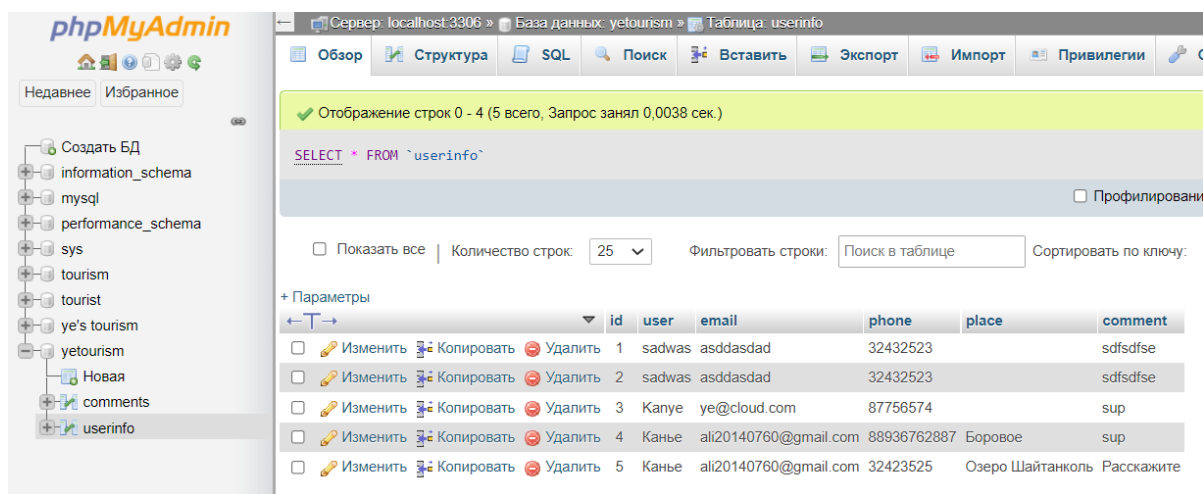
phpMyAdmin

Недавнее Избранное

Создать БД
information_schema
mysql
performance_schema
sys
tourism
tourist
ye's tourism
yetourism
Новая
comments
userinfo

Сервер: localhost:3306 » База данных: yetourism » Таблица: userinfo

Обзор Структура SQL Поиск Вставить Экспорт Импорт Привилегии

Отображение строк 0 - 4 (5 всего, Запрос занял 0,0038 сек.)

SELECT * FROM `userinfo`

Профилировани

Показать все | Количество строк: 25 Фильтровать строки: Поиск в таблице Сортировать по ключу:

+ Параметры

| | id | user | email | phone | place | comment |
|---|---|---|---|---|---|---|
| Изменить Копировать Удалить | 1 | sadwas | asddasdad | 32432523 | | sdfsdfse |
| Изменить Копировать Удалить | 2 | sadwas | asddasdad | 32432523 | | sdfsdfse |
| Изменить Копировать Удалить | 3 | Kanye | ye@cloud.com | 87756574 | | sup |
| Изменить Копировать Удалить | 4 | Канье | ali20140760@gmail.com | 88936762887 | Боровое | sup |
| Изменить Копировать Удалить | 5 | Канье | ali20140760@gmail.com | 32423525 | Озеро Шайтанколь | Расскажите |